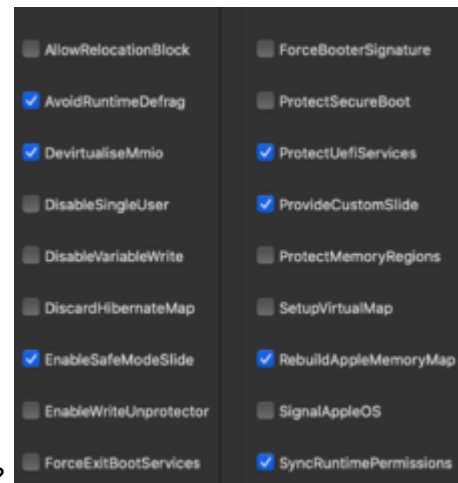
AllowRelocationBlock
AvoidRuntimeDefrag
DevirtualiseMmio
DisableSingleUser
DisableVariableWrite
DiscardHibernateMap
EnableSafeModeSlide
EnableWriteUnprotector
ForceExitBootServices

ForceBooterSignature
ProtectSecureBoot
ProtectUefiServices
ProvideCustomSlide
ProtectMemoryRegions
SetupVirtualMap
RebuildAppleMemoryMap
SignalAppleOS
SyncRuntimePermissions